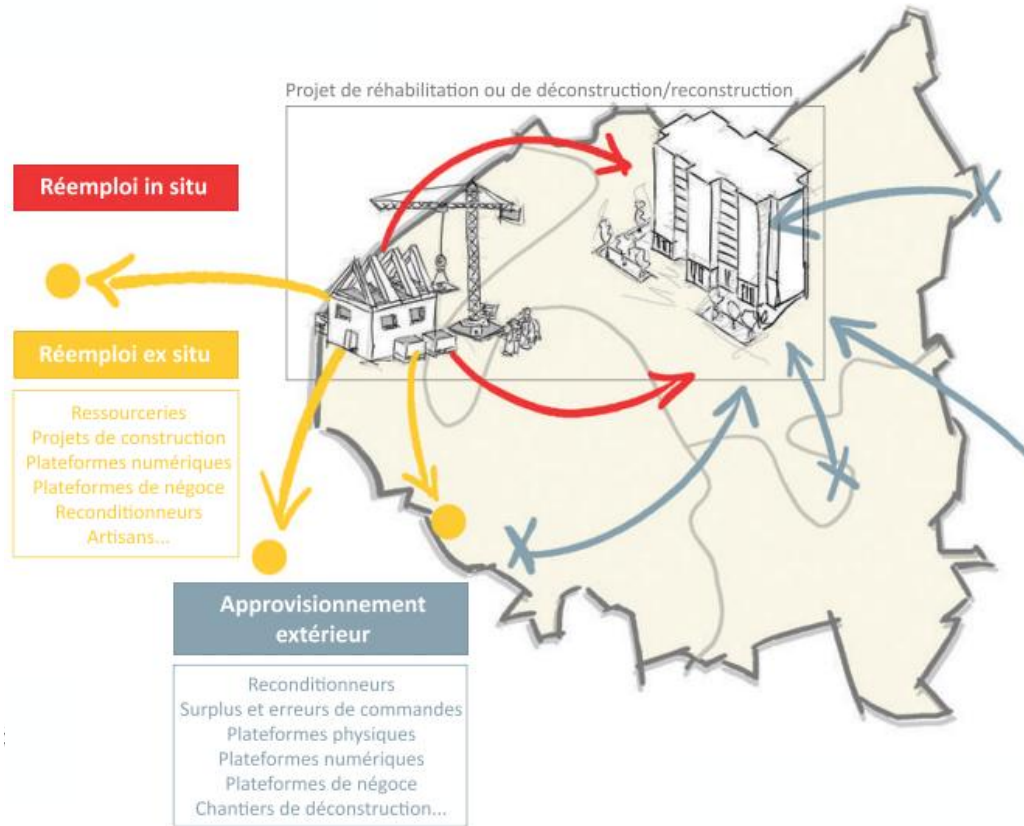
Projet de réhabilitation ou de déconstruction/reconstruction

Réemploi in situ

Réemploi ex situ

Ressourceries
Projets de construction
Plateformes numériques
Plateformes de négoce
Reconditionneurs
Artisans...

Approvisionnement extérieur

Reconditionneurs
Surplus et erreurs de commandes
Plateformes physiques
Plateformes numériques
Plateformes de négoce
Chantiers de déconstruction...